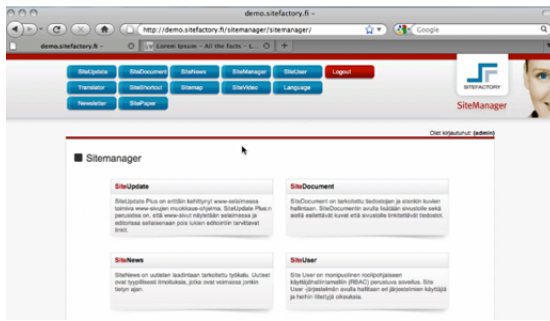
demo.sitefactory.fi

http://demo.sitefactory.fi/sitemanager/sitemanager/

Google

demo.sitefactory.fi

Lorem Ipsum - All the facts - L...

SiteUpdate
SiteDocument
SiteNews
SiteManager
SiteUser
Logout
Translator
SiteShortcut
Sitemap
SiteVideo
Language
Newsletter
SitePaper

SITEFACTORY

SiteManager

Olet kirjautunut: (admin)

Sitemanager

SiteUpdate

SiteUpdate Plus on erittäin kehittynyt www-selaimessa toimiva www-sivujen muokkaus-ohjelma. SiteUpdate Plus:n perusidea on, että www-sivut näytetään selaimessa ja editorissa sellaisenaan pois lukien editoinnin tarvittavat linkit.

SiteDocument

SiteDocumentin tarkoitus tiedostojen ja erilaisten kuvien hallintaan. SiteDocumentin avulla lisätään sivustolle sekä esillä esitettävät kuvat että sivustolle linkitettävät tiedostot.

SiteNews

SiteNews on uutisten laadintaan tarkoitettu työkalu. Uutiset ovat tyypillisesti ilmoituksia, jotka ovat voimassa jonkin tietyn ajan.

SiteUser

Site User on monipuolinen roolipohjaisen käyttäjähallintamallin (RBAC) perustuva sovellus. Site User -järjestelmän avulla hallitaan eri järjestelmien käyttäjiä ja heihin liittyviä oikeuksia.